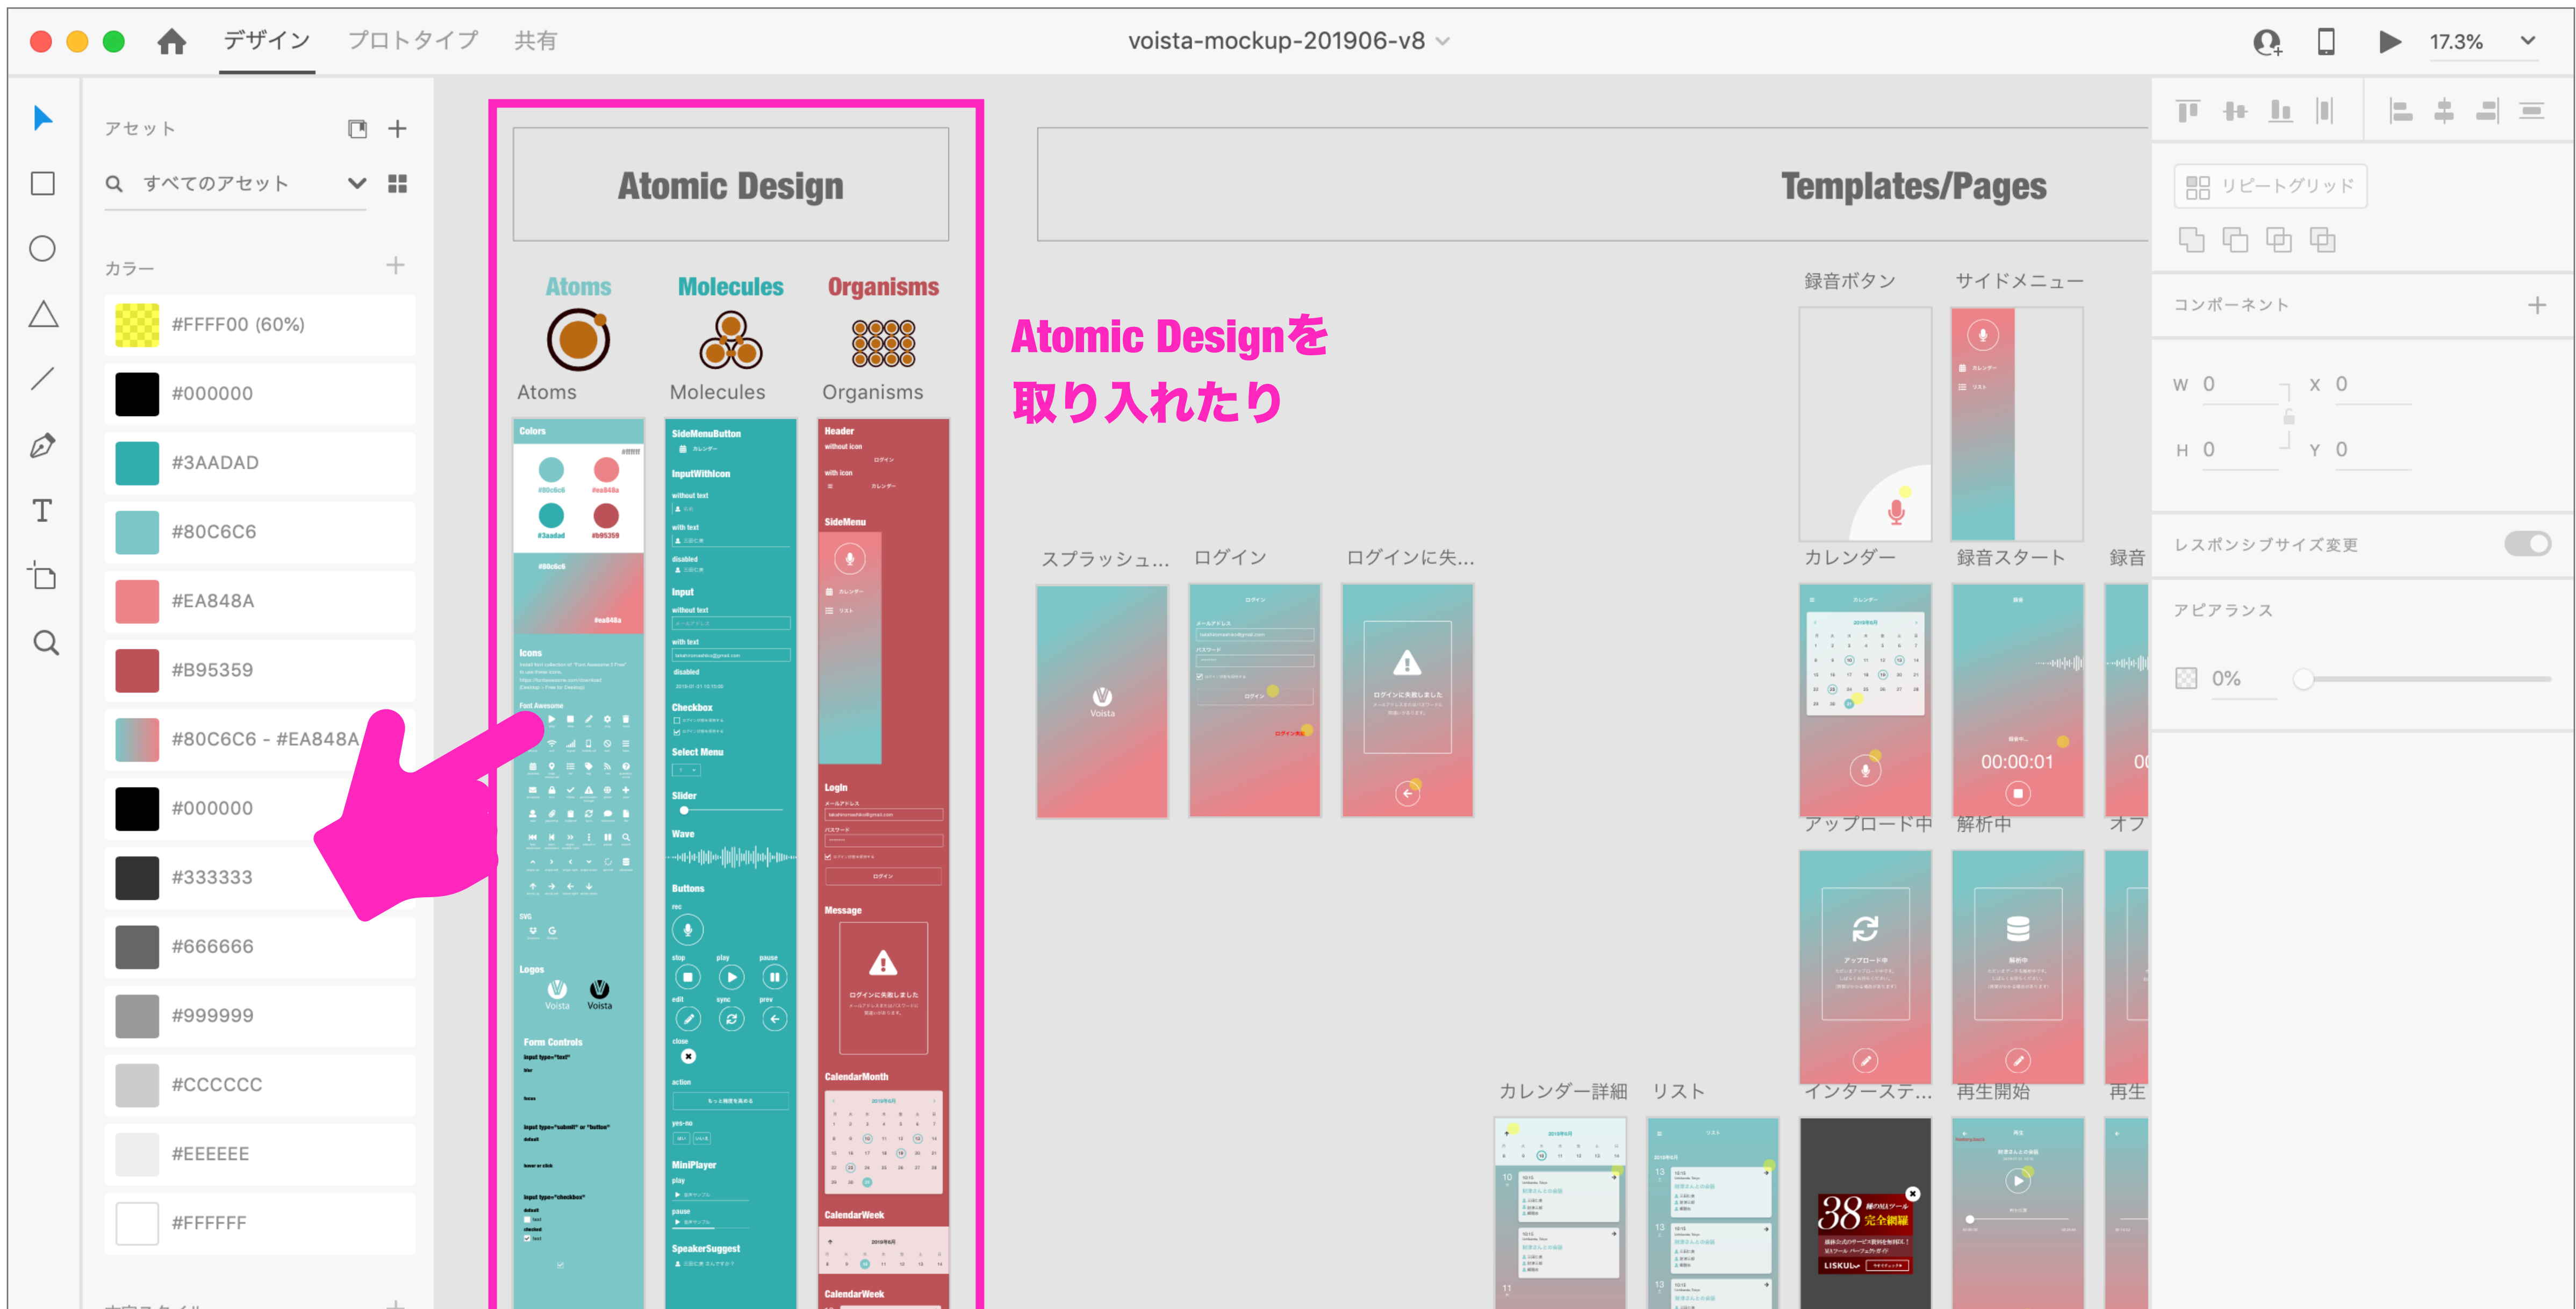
デザイン プロトタイプ 共有

voista-mockup-201906-v8

17.3%

アセット

すべてのアセット

カラー

#FFFF00 (60%)
#000000
#3AADAD
#80C6C6
#EA848A
#B95359
#80C6C6 - #EA848A
#000000
#333333
#666666
#999999
#CCCCCC
#EEEEEE
#FFFFFF

Atomic Design

Atoms Molecules Organisms

Atoms Molecules Organisms

Colors

Icons

Logos

Form Controls

SideMenuButton

InputWithIcon

Input

Checkbox

Select Menu

Slider

Wave

Buttons

MiniPlayer

SpeakerSuggest

Header

SideMenu

Login

Message

CalendarMonth

CalendarWeek

CalendarWeek

Atomic Designを取り入れたり

Templates/Pages

録音ボタン サイドメニュー

スプラッシュ... ログイン ログインに失... カレンダー 録音スタート 録音

アップロード中 解析中 オフ

00:00:01

カレンダー詳細 リスト インターステ... 再生開始 再生

リピートグリッド

コンポーネント

W 0 X 0

H 0 Y 0

レスポンシブサイズ変更

アピアランス

0%